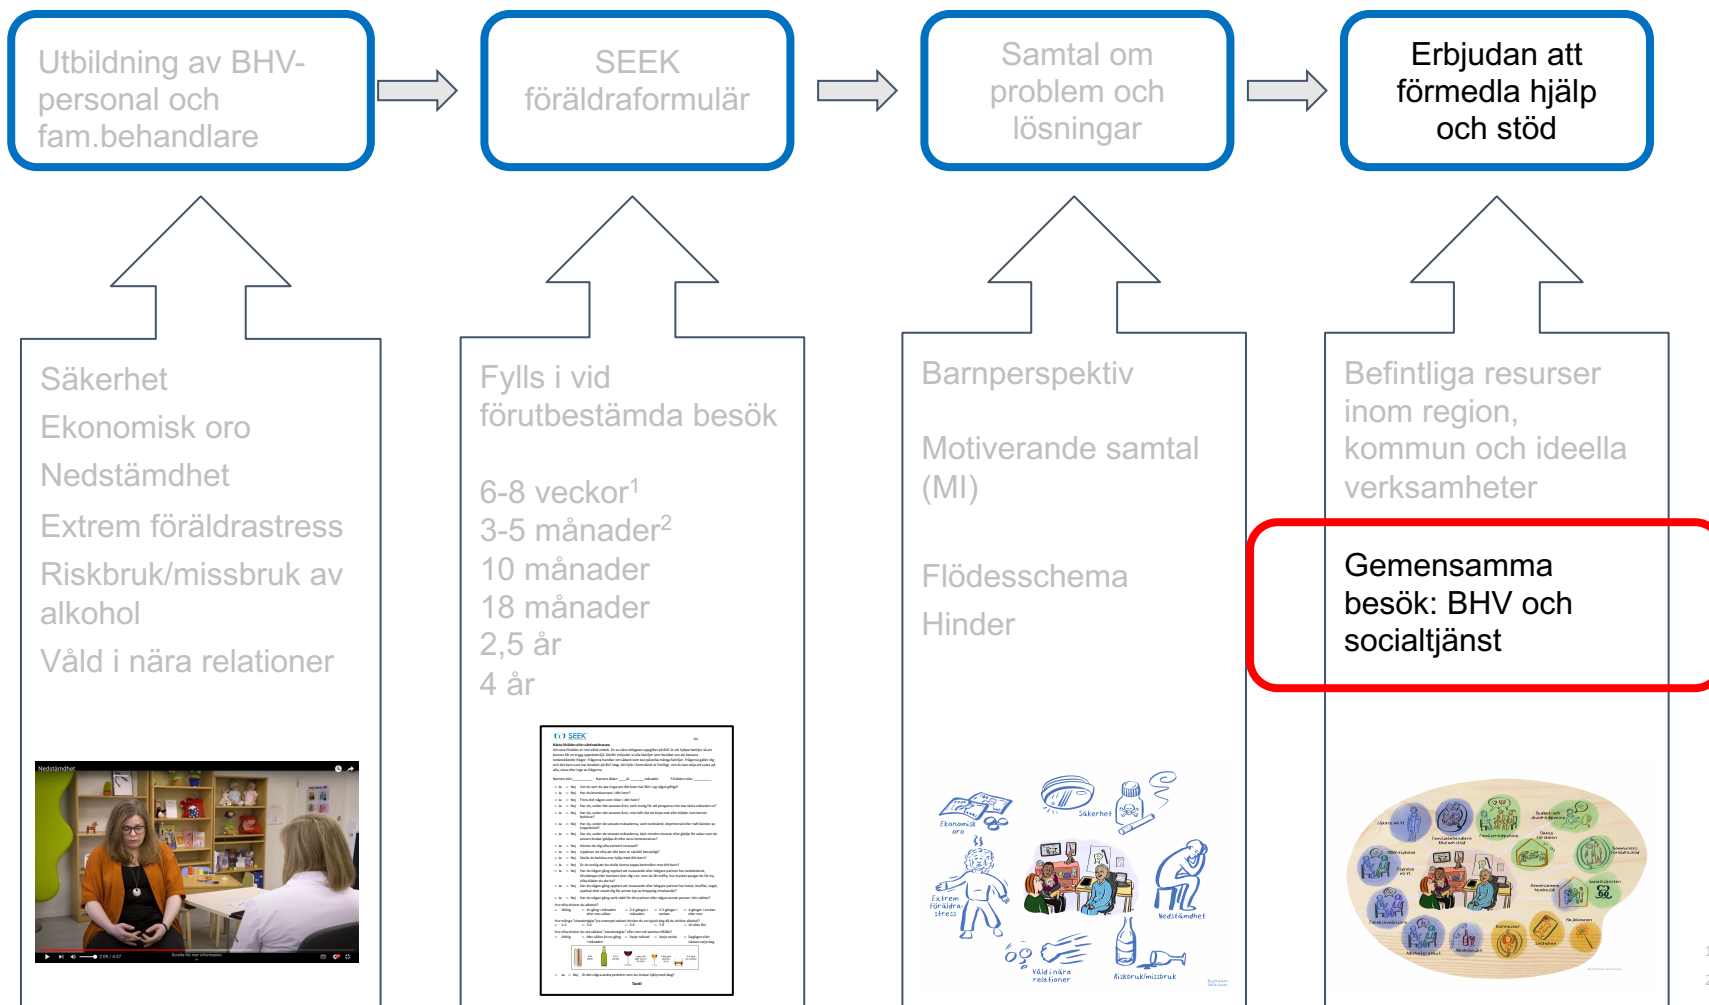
Utbildning av BHV-personal och fam.behandlare

SEEK föräldraformulär

Samtal om problem och lösningar

Erbjudan att förmedla hjälp och stöd

Säkerhet
Ekonomisk oro
Nedstämdhet
Extrem föräldrastress
Riskbruk/missbruk av alkohol
Våld i nära relationer

Fylls i vid förutbestämda besök

6-8 veckor$^1$
3-5 månader$^2$
10 månader
18 månader
2,5 år
4 år

Barnperspektiv

Motiverande samtal (MI)

Flödesschema
Hinder

Befintliga resurser inom region, kommun och ideella verksamheter

Gemensamma besök: BHV och socialtjänst

Nedstämdhet

SEEK

Ekonomisk oro
Säkerhet
Extrem föräldra-stress
Nedstämdhet
Våld i nära relationer
Riskbruk/missbruk